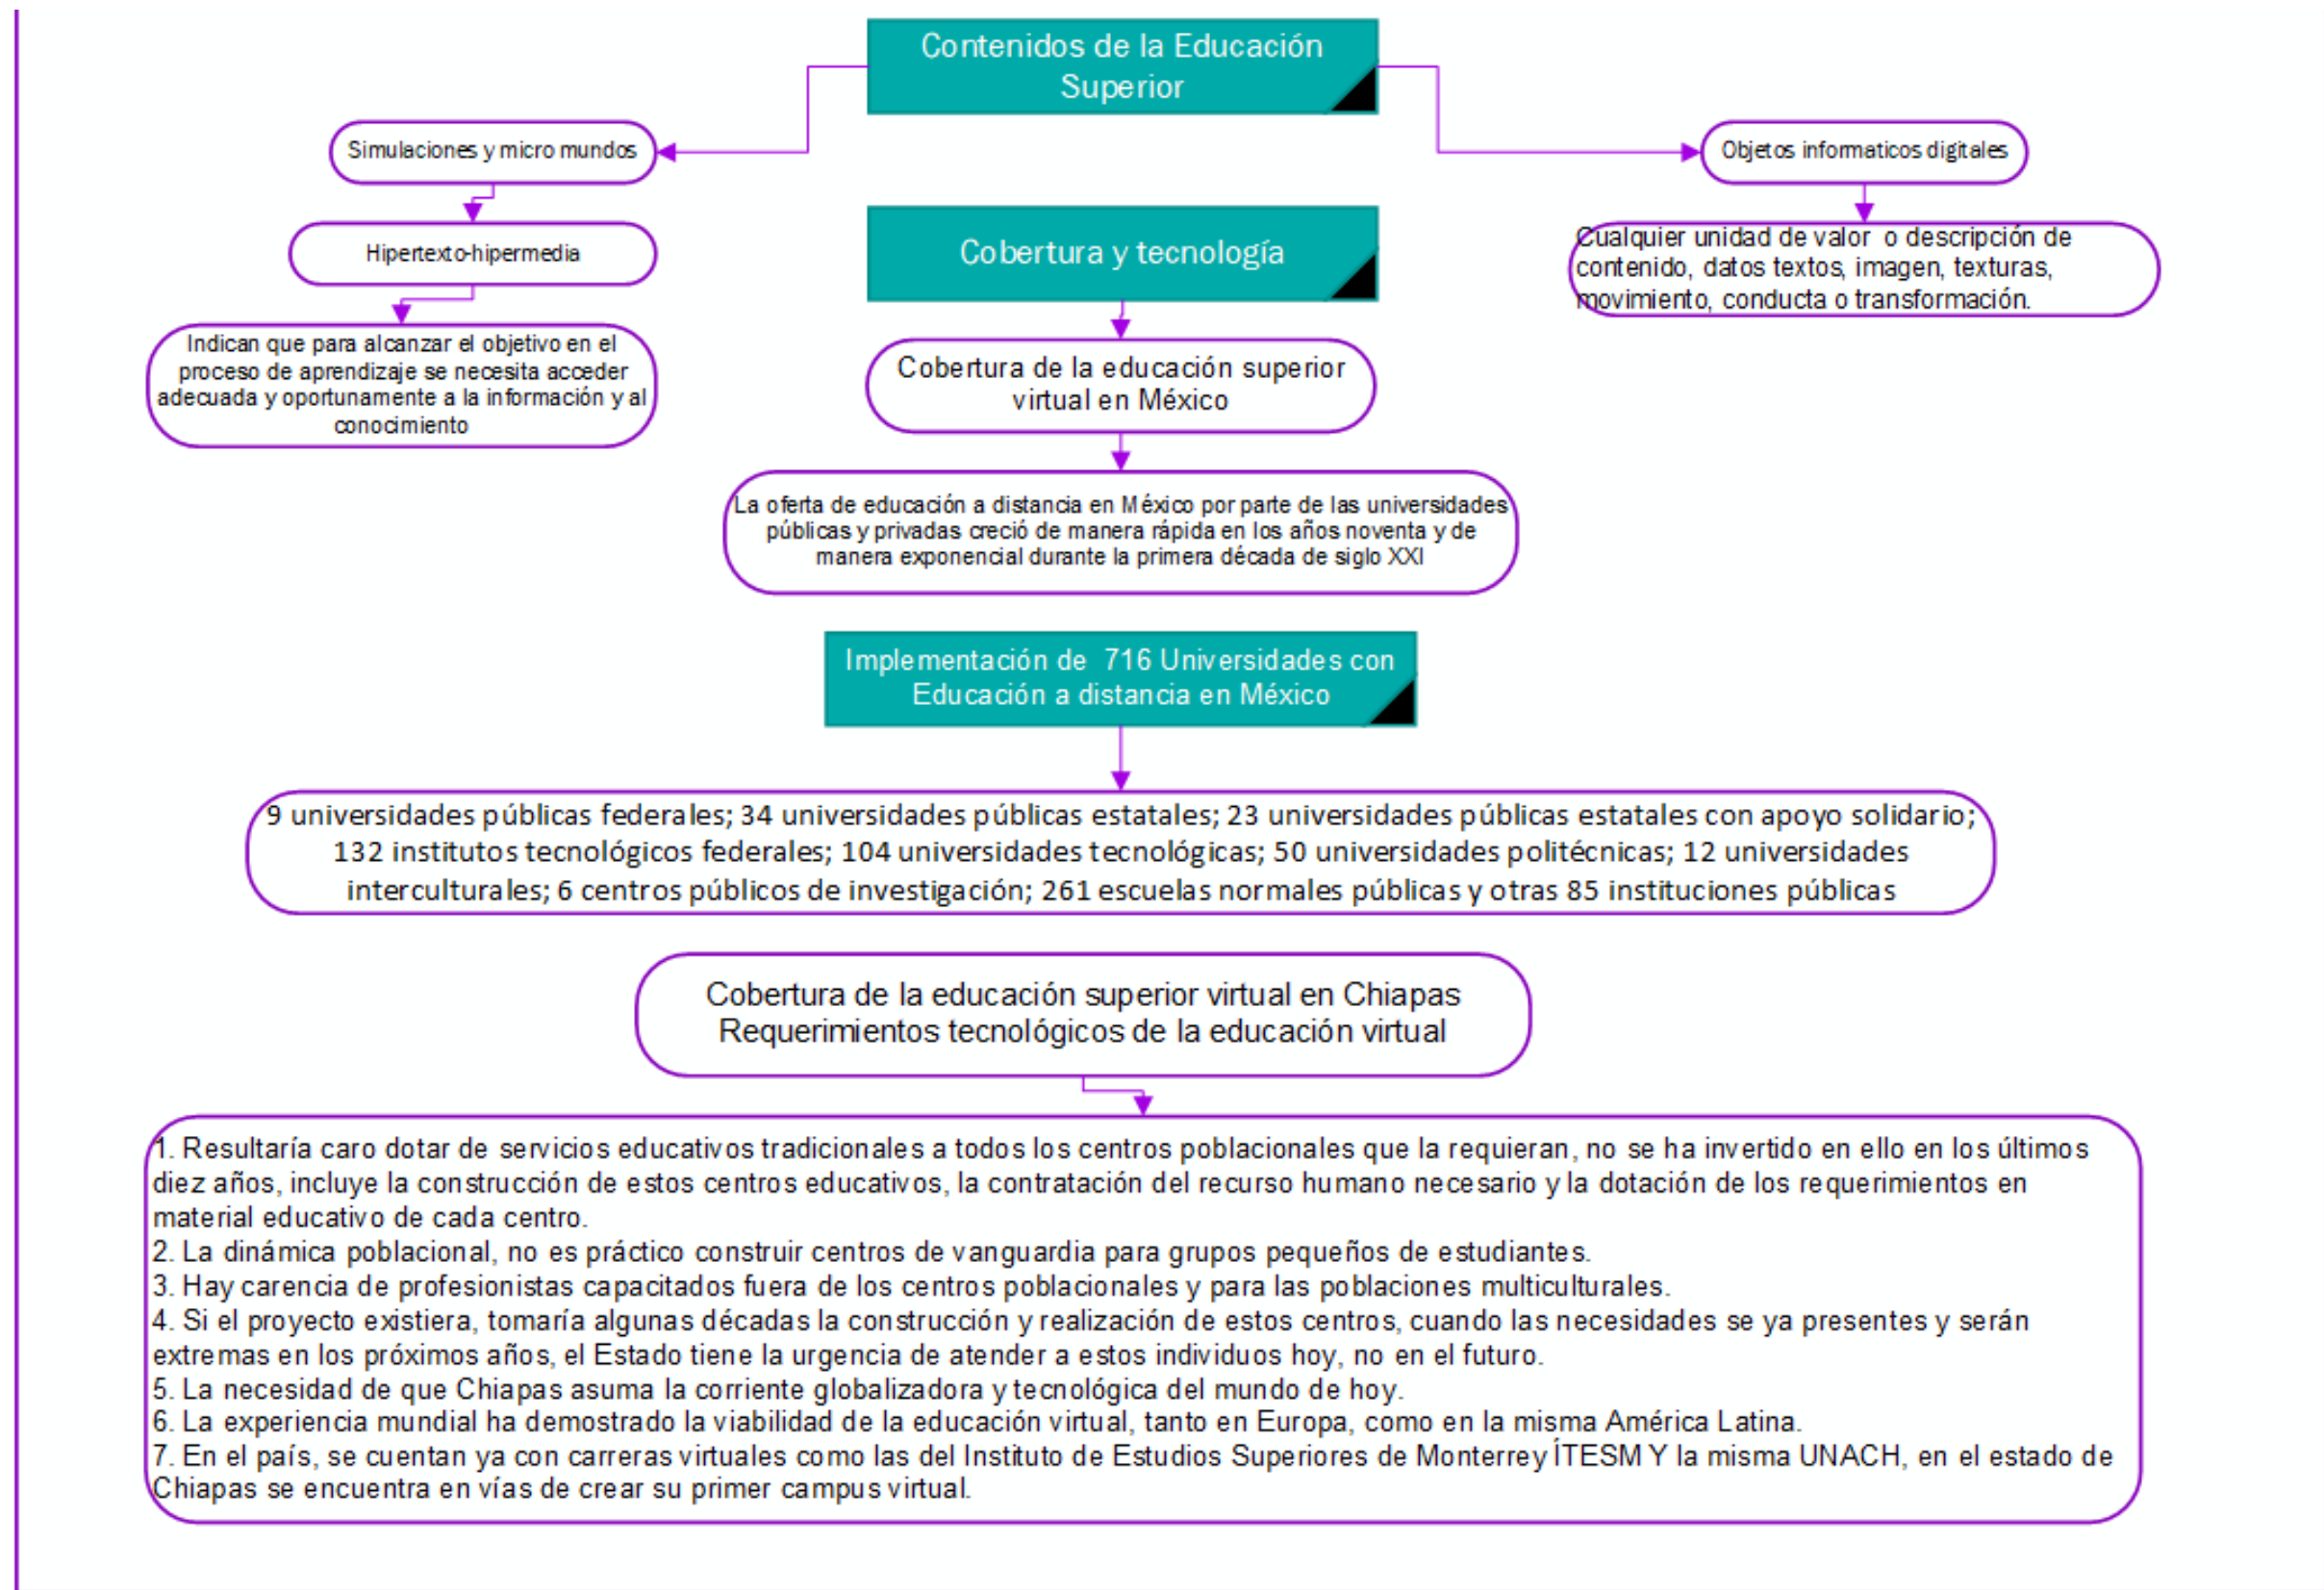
Contenidos de la Educación Superior

Simulaciones y micro mundos

Hipertexto-hipermedia

Indican que para alcanzar el objetivo en el proceso de aprendizaje se necesita acceder adecuada y oportunamente a la información y al conocimiento

Objetos informaticos digitales

Cualquier unidad de valor o descripción de contenido, datos textos, imagen, texturas, movimiento, conducta o transformación.

Cobertura y tecnología

Cobertura de la educación superior virtual en México

La oferta de educación a distancia en México por parte de las universidades públicas y privadas creció de manera rápida en los años noventa y de manera exponencial durante la primera década de siglo XXI

Implementación de 716 Universidades con Educación a distancia en México

9 universidades públicas federales; 34 universidades públicas estatales; 23 universidades públicas estatales con apoyo solidario; 132 institutos tecnológicos federales; 104 universidades tecnológicas; 50 universidades politécnicas; 12 universidades interculturales; 6 centros públicos de investigación; 261 escuelas normales públicas y otras 85 instituciones públicas

Cobertura de la educación superior virtual en Chiapas
Requerimientos tecnológicos de la educación virtual

1. Resultaría caro dotar de servicios educativos tradicionales a todos los centros poblacionales que la requieran, no se ha invertido en ello en los últimos diez años, incluye la construcción de estos centros educativos, la contratación del recurso humano necesario y la dotación de los requerimientos en material educativo de cada centro.
2. La dinámica poblacional, no es práctico construir centros de vanguardia para grupos pequeños de estudiantes.
3. Hay carencia de profesionistas capacitados fuera de los centros poblacionales y para las poblaciones multiculturales.
4. Si el proyecto existiera, tomaría algunas décadas la construcción y realización de estos centros, cuando las necesidades se ya presentes y serán extremas en los próximos años, el Estado tiene la urgencia de atender a estos individuos hoy, no en el futuro.
5. La necesidad de que Chiapas asuma la corriente globalizadora y tecnológica del mundo de hoy.
6. La experiencia mundial ha demostrado la viabilidad de la educación virtual, tanto en Europa, como en la misma América Latina.
7. En el país, se cuentan ya con carreras virtuales como las del Instituto de Estudios Superiores de Monterrey ÍTESM Y la misma UNACH, en el estado de Chiapas se encuentra en vías de crear su primer campus virtual.